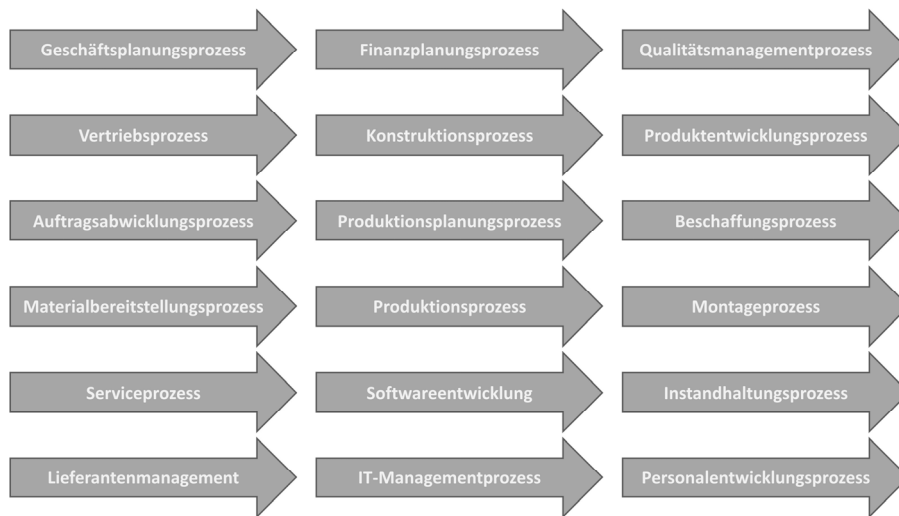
Geschäftsplanungsprozess

Finanzplanungsprozess

Qualitätsmanagementprozess

Vertriebsprozess

Konstruktionsprozess

Produktentwicklungsprozess

Auftragsabwicklungsprozess

Produktionsplanungsprozess

Beschaffungsprozess

Materialbereitstellungsprozess

Produktionsprozess

Montageprozess

Serviceprozess

Softwareentwicklung

Instandhaltungsprozess

Lieferantenmanagement

IT-Managementprozess

Personalentwicklungsprozess